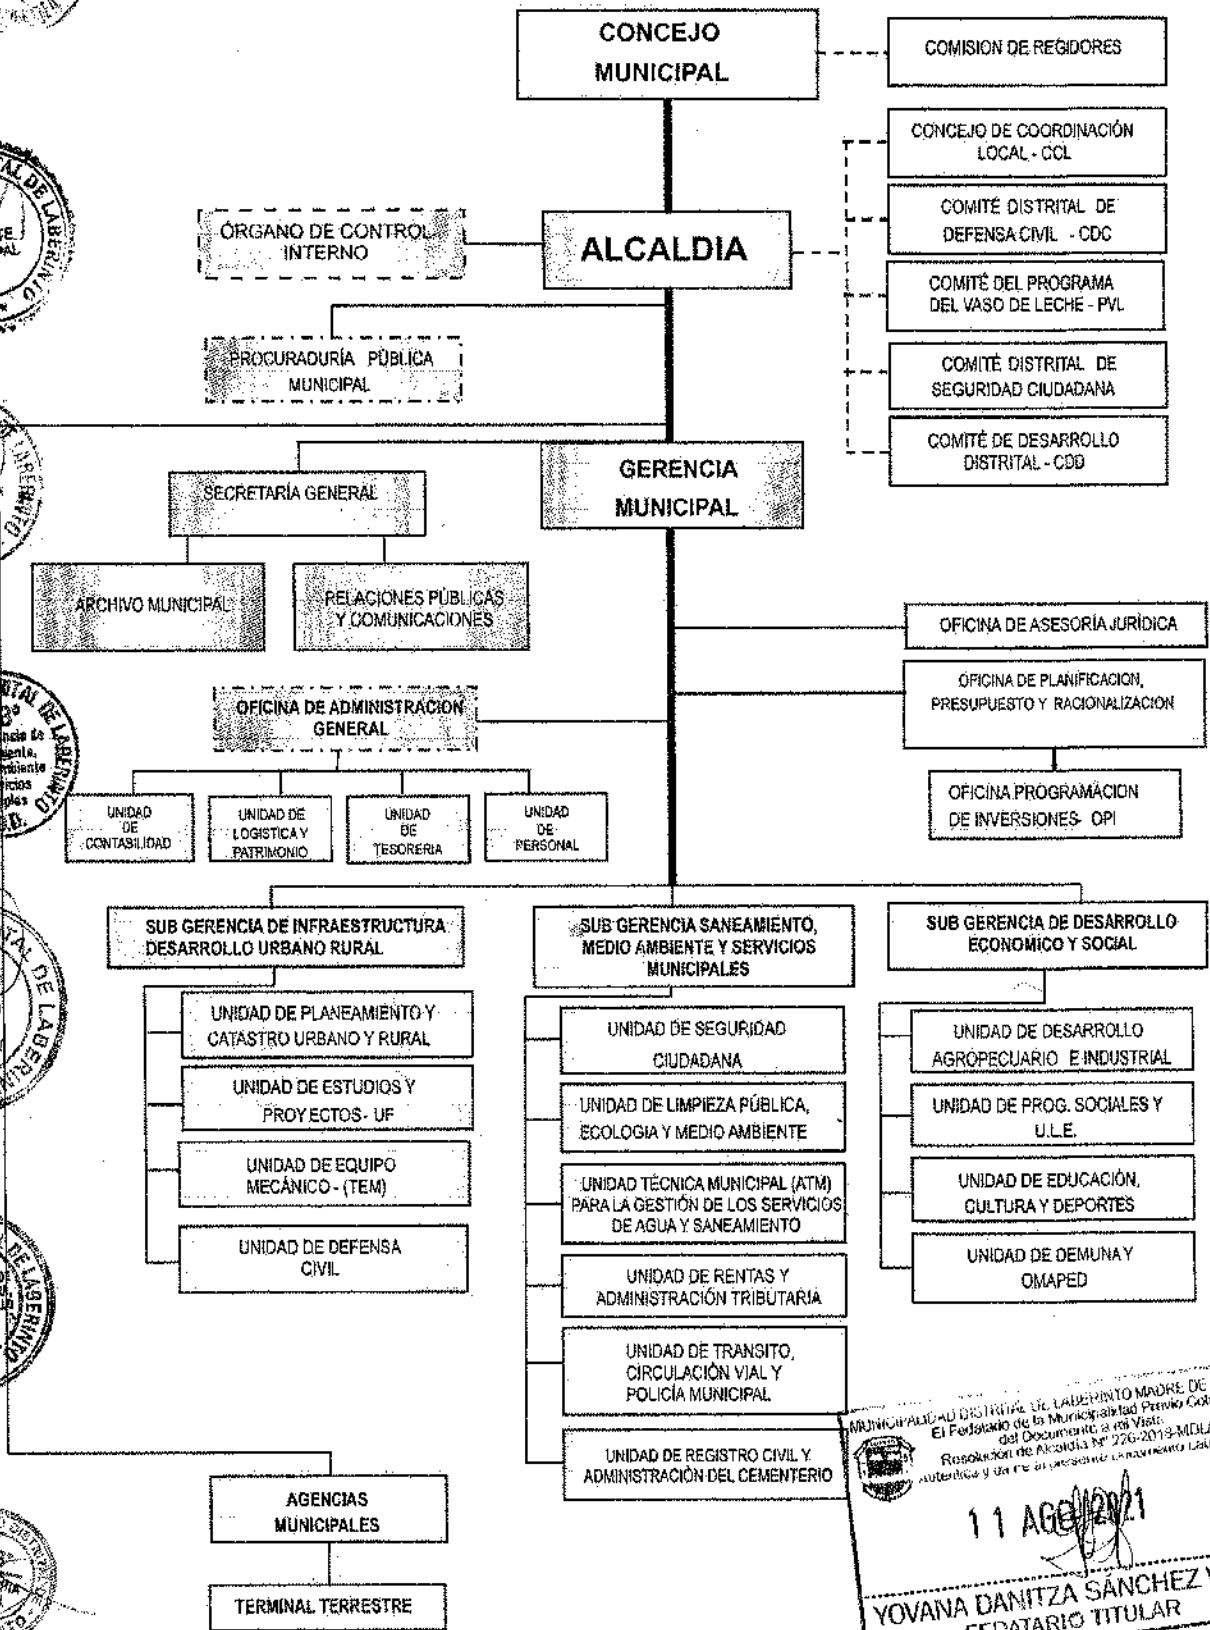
CONCEJO MUNICIPAL

COMISION DE REGIDORES

CONCEJO DE COORDINACIÓN LOCAL - CCL

COMITÉ DISTRITAL DE DEFENSA CIVIL - CDC

COMITÉ DEL PROGRAMA DEL VASO DE LECHE - PVL

COMITÉ DISTRITAL DE SEGURIDAD CIUDADANA

COMITÉ DE DESARROLLO DISTRITAL - CDD

ÓRGANO DE CONTROL INTERNO

ALCALDIA

PROCURADURÍA PÚBLICA MUNICIPAL

GERENCIA MUNICIPAL

SECRETARÍA GENERAL

ARCHIVO MUNICIPAL

RELACIONES PÚBLICAS Y COMUNICACIONES

OFICINA DE ASESORÍA JURÍDICA

OFICINA DE PLANIFICACION, PRESUPUESTO Y RACIONALIZACION

OFICINA PROGRAMACION DE INVERSIONES- OPI

OFICINA DE ADMINISTRACION GENERAL

UNIDAD DE CONTABILIDAD

UNIDAD DE LOGISTICA Y PATRIMONIO

UNIDAD DE TESORERIA

UNIDAD DE PERSONAL

SUB GERENCIA DE INFRAESTRUCTURA DESARROLLO URBANO RURAL

UNIDAD DE PLANEAMIENTO Y CATASTRO URBANO Y RURAL

UNIDAD DE ESTUDIOS Y PROYECTOS- UF

UNIDAD DE EQUIPO MECÁNICO - (TEM)

UNIDAD DE DEFENSA CIVIL

SUB GERENCIA SANEAMIENTO, MEDIO AMBIENTE Y SERVICIOS MUNICIPALES

UNIDAD DE SEGURIDAD CIUDADANA

UNIDAD DE LIMPIEZA PÚBLICA, ECOLOGIA Y MEDIO AMBIENTE

UNIDAD TÉCNICA MUNICIPAL (ATM) PARA LA GESTIÓN DE LOS SERVICIOS DE AGUA Y SANEAMIENTO

UNIDAD DE RENTAS Y ADMINISTRACIÓN TRIBUTARIA

UNIDAD DE TRANSITO, CIRCULACIÓN VIAL Y POLICÍA MUNICIPAL

UNIDAD DE REGISTRO CIVIL Y ADMINISTRACIÓN DEL CEMENTERIO

SUB GERENCIA DE DESARROLLO ECONOMICO Y SOCIAL

UNIDAD DE DESARROLLO AGROPECUARIO E INDUSTRIAL

UNIDAD DE PROG. SOCIALES Y U.L.E.

UNIDAD DE EDUCACIÓN, CULTURA Y DEPORTES

UNIDAD DE DEMUNA Y OMAPED

AGENCIAS MUNICIPALES

TERMINAL TERRESTRE

MUNICIPALIDAD DISTRITAL DE LABERINTO MADRE DE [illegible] El Fedatario de la Municipalidad Previo Co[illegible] del Documento a mi Vista Resolución de Alcaldía Nº 226-2018-MDL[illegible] autentica y da fe al presente Documento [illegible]

11 AGO 2021

YOVANA DANITZA SÁNCHEZ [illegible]
FEDATARIO TITULAR